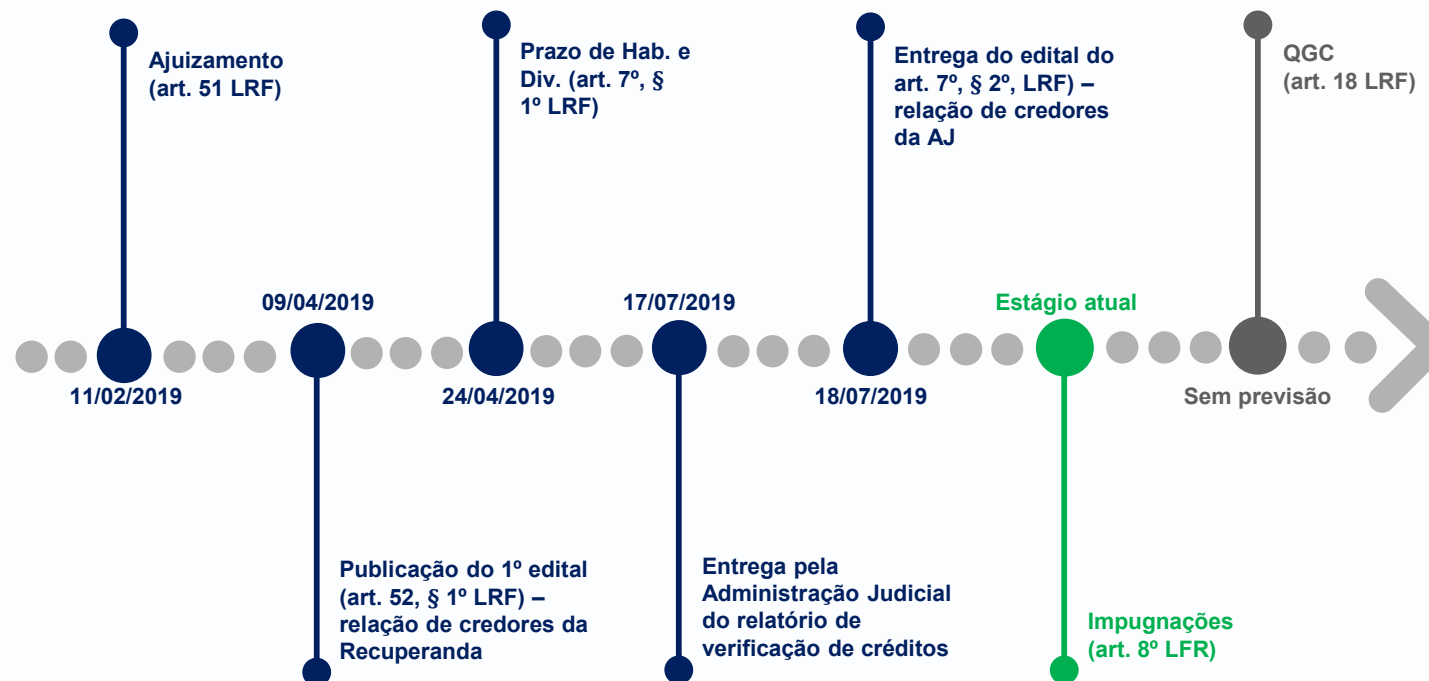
Ajuizamento
(art. 51 LRF)

11/02/2019

09/04/2019

Publicação do 1º edital (art. 52, § 1º LRF) – relação de credores da Recuperanda

Prazo de Hab. e Div. (art. 7º, § 1º LRF)

24/04/2019

17/07/2019

Entrega pela Administração Judicial do relatório de verificação de créditos

Entrega do edital do art. 7º, § 2º, LRF) – relação de credores da AJ

18/07/2019

Estágio atual

Impugnações
(art. 8º LFR)

QGC
(art. 18 LRF)

Sem previsão